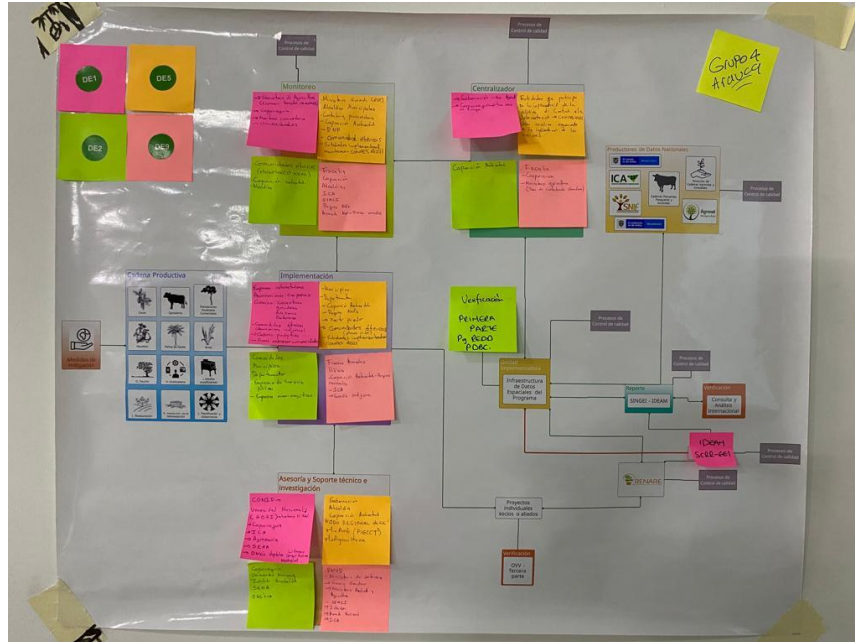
DE1
DE5
DE2
DE9

Grupo 4
Arauca

Procesos de Control de calidad

Monitoreo

Procesos de Control de calidad

Centralizador

Productores de Datos Nacionales

ICA

Procesos de Control de calidad

Cadena Productiva

Implementación

Verificación
PRIMERA PARTE
Pg. 8000
PDBC

Procesos de Control de calidad

Medidas de mitigación

Infraestructura de Datos Espaciales del Programa

Procesos de Control de calidad

Reporte
SINGEI - IDEAM

Verificación
Consulta y Análisis Internacional

IDEAM
SCRR-GEI

Procesos de Control de calidad

Procesos de Control de calidad

SENAPE

Asesoría y Soporte técnico e Investigación

Proyectos individuales socios o aliados

Verificación
OVV - tercera parte